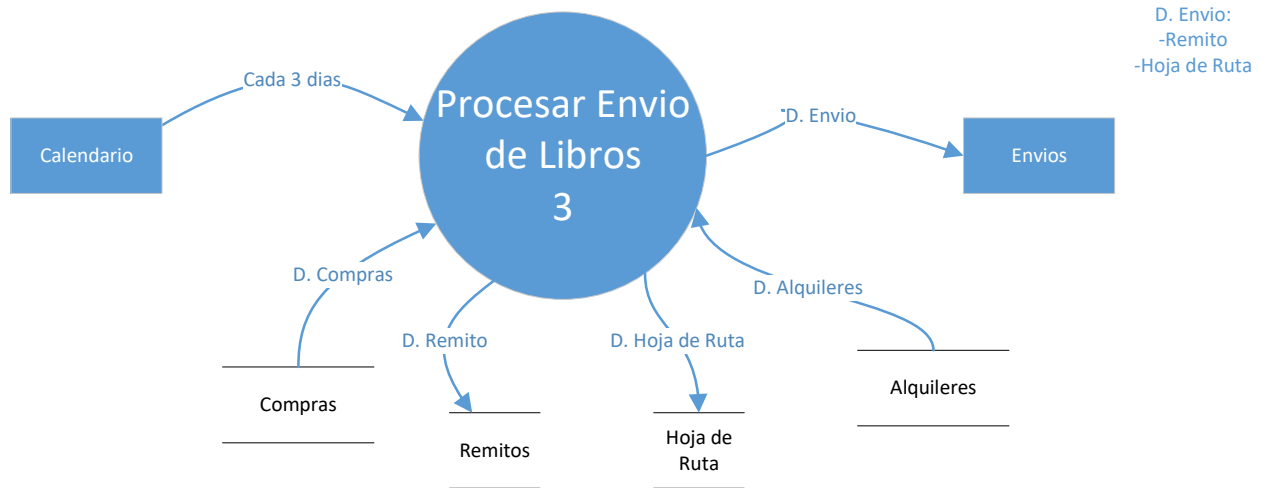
D. Envio:
-Remito
-Hoja de Ruta

Cada 3 dias

Calendario

Procesar Envio de Libros
3

D. Envio

Envios

D. Compras

D. Remito

D. Hoja de Ruta

D. Alquileres

Compras

Remitos

Hoja de Ruta

Alquileres